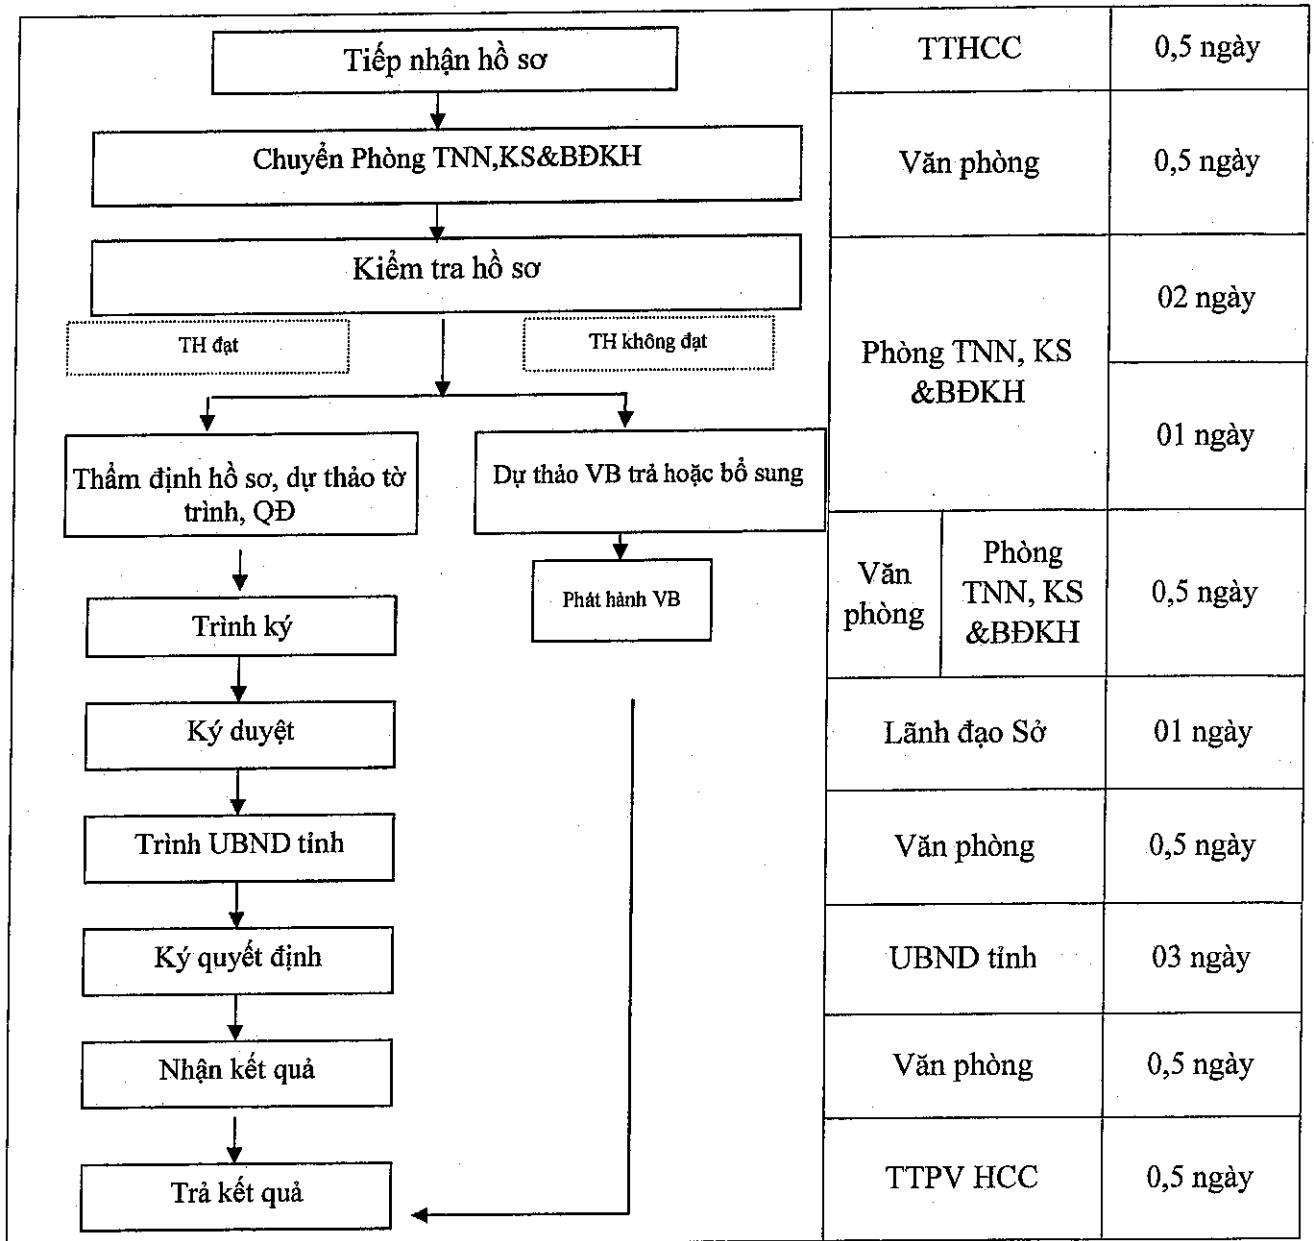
Tiếp nhận hồ sơ

Chuyển Phòng TNN,KS&BĐKH

Kiểm tra hồ sơ

TH đạt

TH không đạt

Thẩm định hồ sơ, dự thảo tờ trình, QĐ

Dự thảo VB trả hoặc bổ sung

Phát hành VB

Trình ký

Ký duyệt

Trình UBND tỉnh

Ký quyết định

Nhận kết quả

Trả kết quả

| TTHCC | | 0,5 ngày |
|---|---|---|
| Văn phòng | | 0,5 ngày |
| Phòng TNN, KS &BĐKH | | 02 ngày |
| | | 01 ngày |
| Văn phòng | Phòng TNN, KS &BĐKH | 0,5 ngày |
| Lãnh đạo Sở | | 01 ngày |
| Văn phòng | | 0,5 ngày |
| UBND tỉnh | | 03 ngày |
| Văn phòng | | 0,5 ngày |
| TTPV HCC | | 0,5 ngày |